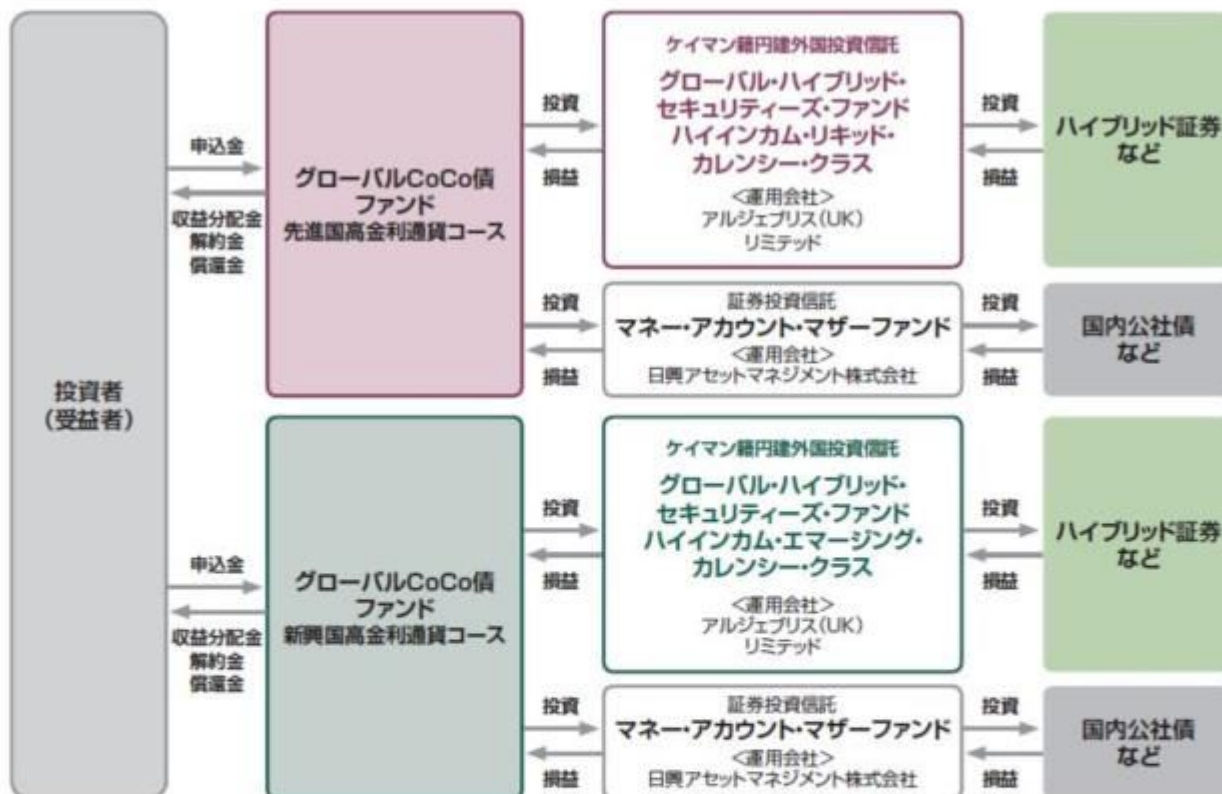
投資者
（受益者）

申込金

収益分配金
解約金
償還金

グローバルCoCo債
ファンド
先進国高金利通貨コース

投資

損益

ケイマン籍円建外国投資信託
グローバル・ハイブリッド・
セキュリティーズ・ファンド
ハイインカム・リキッド・
カレンシー・クラス
<運用会社>
アルジェブリス（UK）
リミテッド

投資

損益

ハイブリッド証券
など

投資

損益

証券投資信託
マネー・アカウント・マザーファンド
<運用会社>
日興アセットマネジメント株式会社

投資

損益

国内公社債
など

申込金

収益分配金
解約金
償還金

グローバルCoCo債
ファンド
新興国高金利通貨コース

投資

損益

ケイマン籍円建外国投資信託
グローバル・ハイブリッド・
セキュリティーズ・ファンド
ハイインカム・エマージング・
カレンシー・クラス
<運用会社>
アルジェブリス（UK）
リミテッド

投資

損益

ハイブリッド証券
など

投資

損益

証券投資信託
マネー・アカウント・マザーファンド
<運用会社>
日興アセットマネジメント株式会社

投資

損益

国内公社債
など